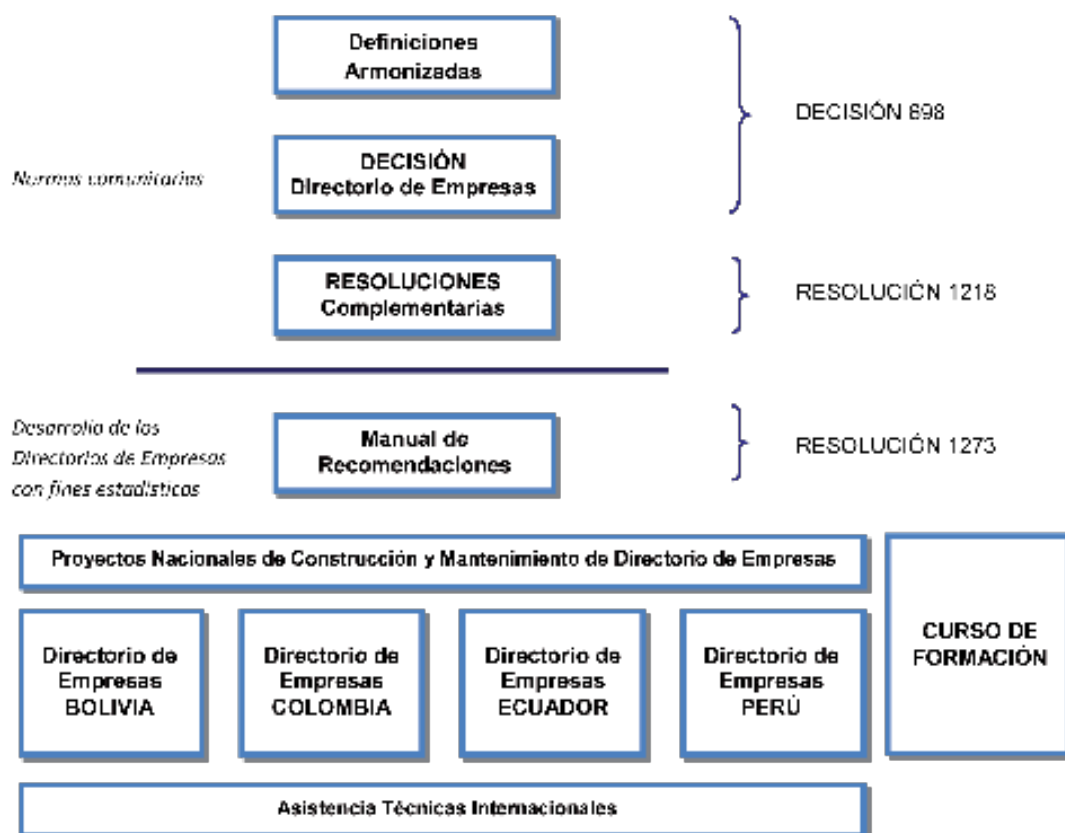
Definiciones Armonizadas

DECISIÓN Directorio de Empresas

DECISIÓN 698

Normas comunitarias

RESOLUCIONES Complementarias

RESOLUCIÓN 1218

Desarrollo de los Directorios de Empresas con fines estadísticos

Manual de Recomendaciones

RESOLUCIÓN 1273

Proyectos Nacionales de Construcción y Mantenimiento de Directorio de Empresas

Directorio de Empresas BOLIVIA

Directorio de Empresas COLOMBIA

Directorio de Empresas ECUADOR

Directorio de Empresas PERÚ

CURSO DE FORMACIÓN

Asistencia Técnicas Internacionales